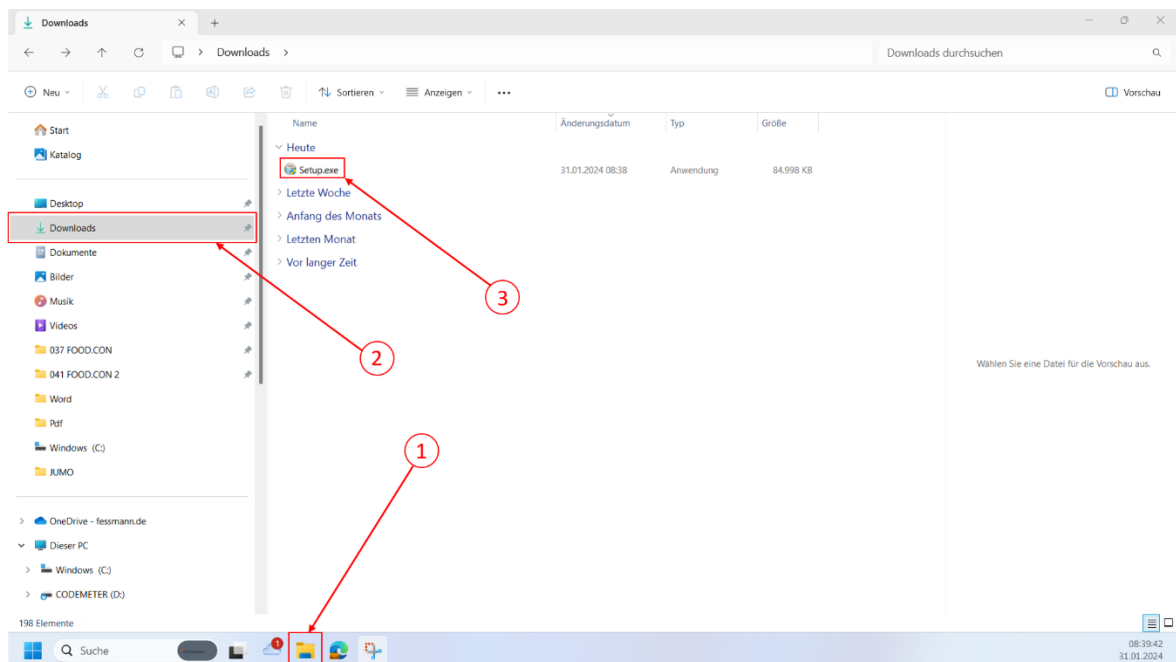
Downloads ×
+

Downloads >

Downloads durchsuchen

Neu
Sortieren
Anzeigen
...
Vorschau

Start
Katalog

Desktop
Downloads
Dokumente
Bilder
Musik
Videos
037 FOOD.CON
041 FOOD.CON 2
Word
Pdf
Windows (C:)
JUMO

OneDrive - fessmann.de
Dieser PC
Windows (C:)
CODEMETER (D:)

| Name | Änderungsdatum | Typ | Größe |
|---|---|---|---|
| Heute | | | |
| Setup.exe | 31.01.2024 08:38 | Anwendung | 84.998 KB |
| Letzte Woche | | | |
| Anfang des Monats | | | |
| Letzten Monat | | | |
| Vor langer Zeit | | | |

3
2
1

Wählen Sie eine Datei für die Vorschau aus.

198 Elemente

Suche
1
08:39:42
31.01.2024